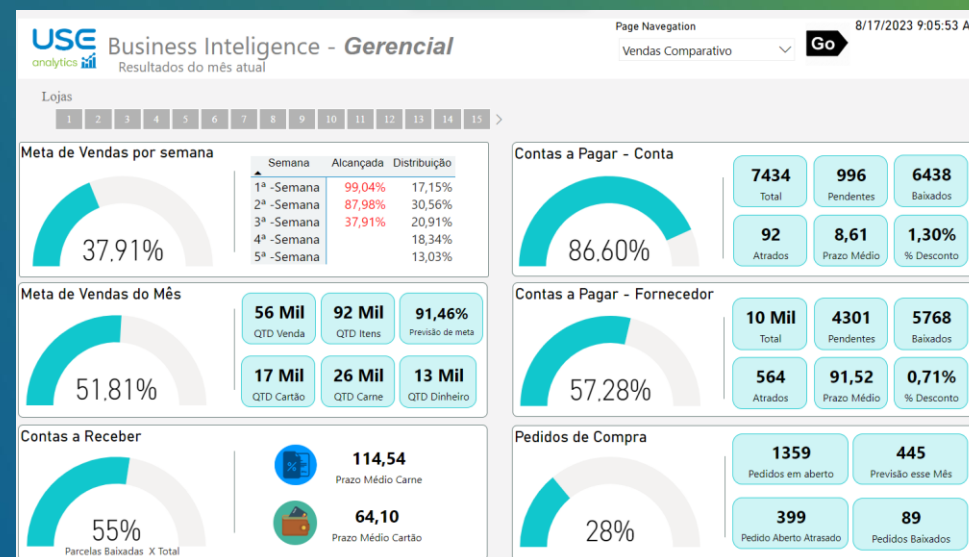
USE analytics

Business Inteligence - Gerencial
Resultados do mês atual

Page Navegation
Vendas Comparativo
Go

8/17/2023 9:05:53 A

Lojas
1 2 3 4 5 6 7 8 9 10 11 12 13 14 15 >

Meta de Vendas por semana

37,91%

| Semana | Alcançada | Distribuição |
|---|---|---|
| 1ª -Semana | 99,04% | 17,15% |
| 2ª -Semana | 87,98% | 30,56% |
| 3ª -Semana | 37,91% | 20,91% |
| 4ª -Semana | | 18,34% |
| 5ª -Semana | | 13,03% |

Contas a Pagar - Conta

86,60%

7434 Total
996 Pendentes
6438 Baixados
92 Atrados
8,61 Prazo Médio
1,30% % Desconto

Meta de Vendas do Mês

51,81%

56 Mil QTD Venda
92 Mil QTD Itens
91,46% Previsão de meta
17 Mil QTD Cartão
26 Mil QTD Carne
13 Mil QTD Dinheiro

Contas a Pagar - Fornecedor

57,28%

10 Mil Total
4301 Pendentes
5768 Baixados
564 Atrados
91,52 Prazo Médio
0,71% % Desconto

Contas a Receber

55%
Parcelas Baixadas X Total

114,54
Prazo Médio Carne

64,10
Prazo Médio Cartão

Pedidos de Compra

28%

1359 Pedidos em aberto
445 Previsão esse Mês
399 Pedido Aberto Atrasado
89 Pedidos Baixados